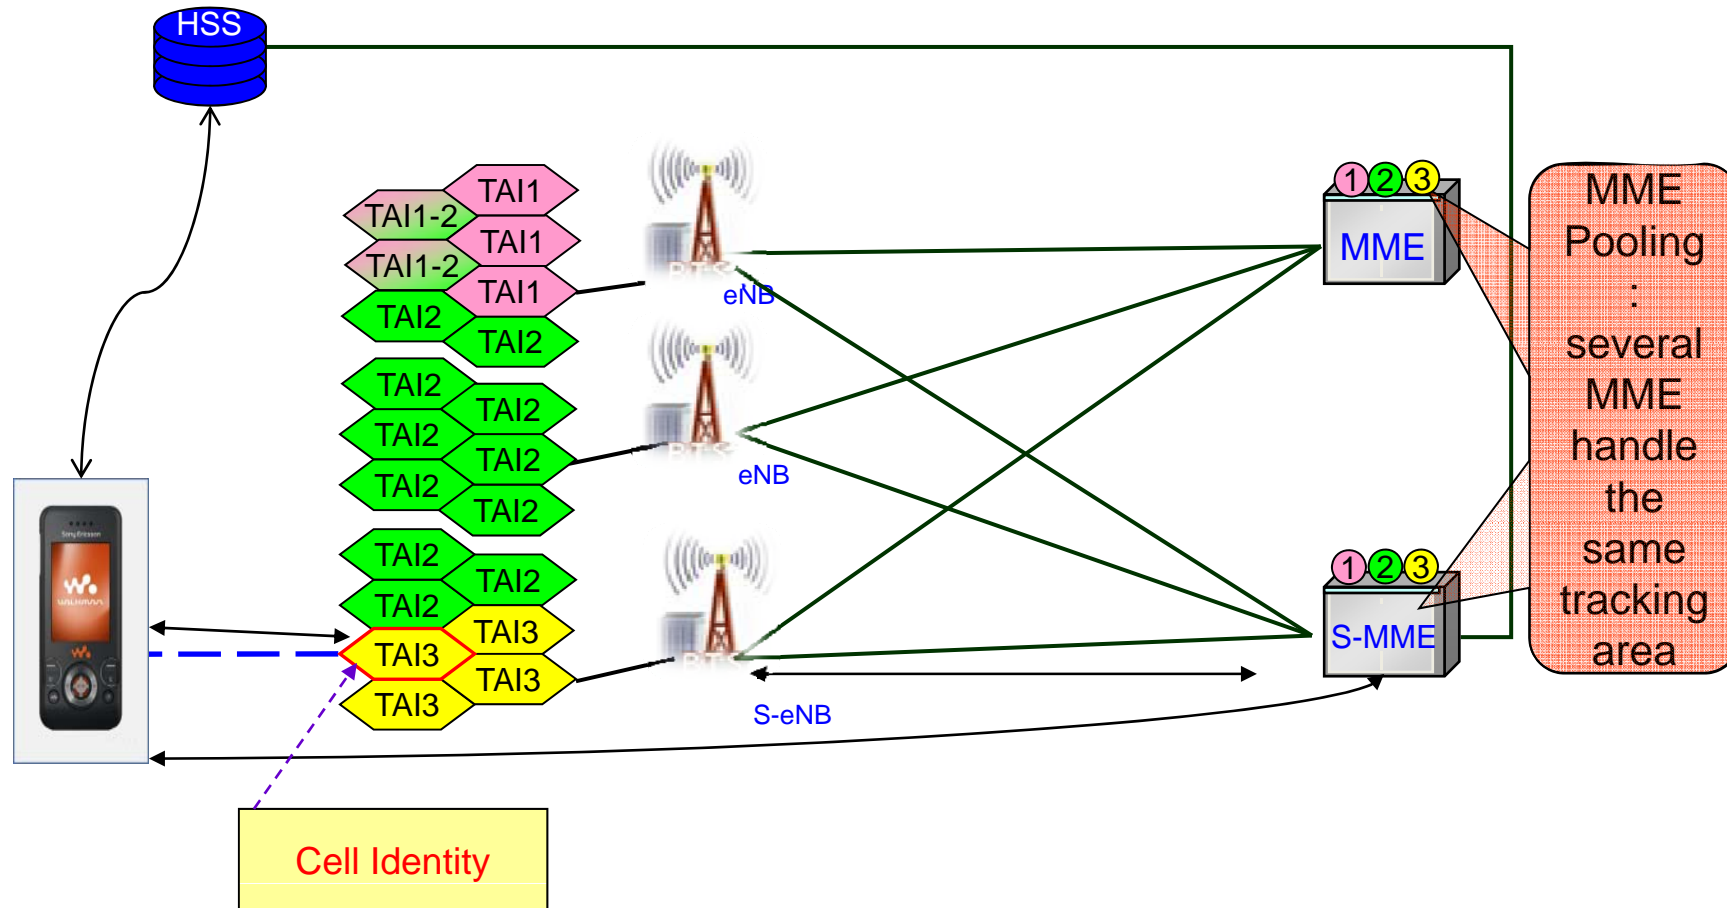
HSS

TAI1
TAI1-2
TAI1
TAI1-2
TAI1
TAI2
TAI2

TAI2
TAI2
TAI2
TAI2
TAI2
TAI2

TAI2
TAI2
TAI2
TAI3
TAI3
TAI3
TAI3

eNB
eNB
S-eNB

1 2 3
MME

1 2 3
S-MME

MME Pooling : several MME handle the same tracking area

Cell Identity